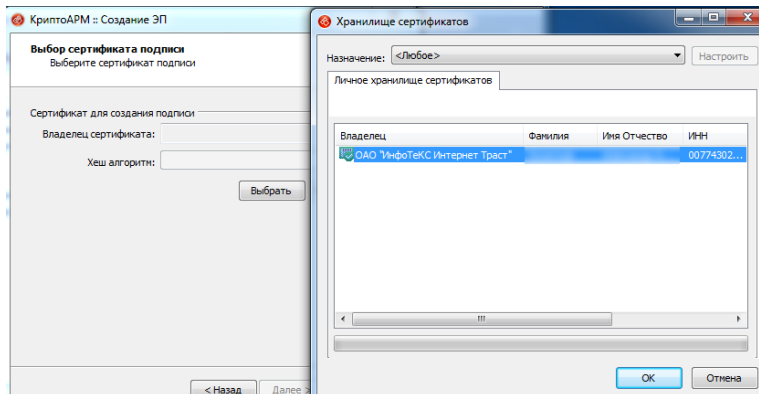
КриптоАРМ :: Создание ЭП

Выбор сертификата подписи
Выберите сертификат подписи

Сертификат для создания подписи
Владелец сертификата:
Хеш алгоритм:
Выбрать

< Назад
Далее >

Хранилище сертификатов

Назначение: <Любое>
Настроить

Личное хранилище сертификатов

| Владелец | Фамилия | Имя Отчество | ИНН |
|---|---|---|---|
| ОАО "ИнфоТеКС Интернет Траст" | | | 00774302... |

OK
Отмена